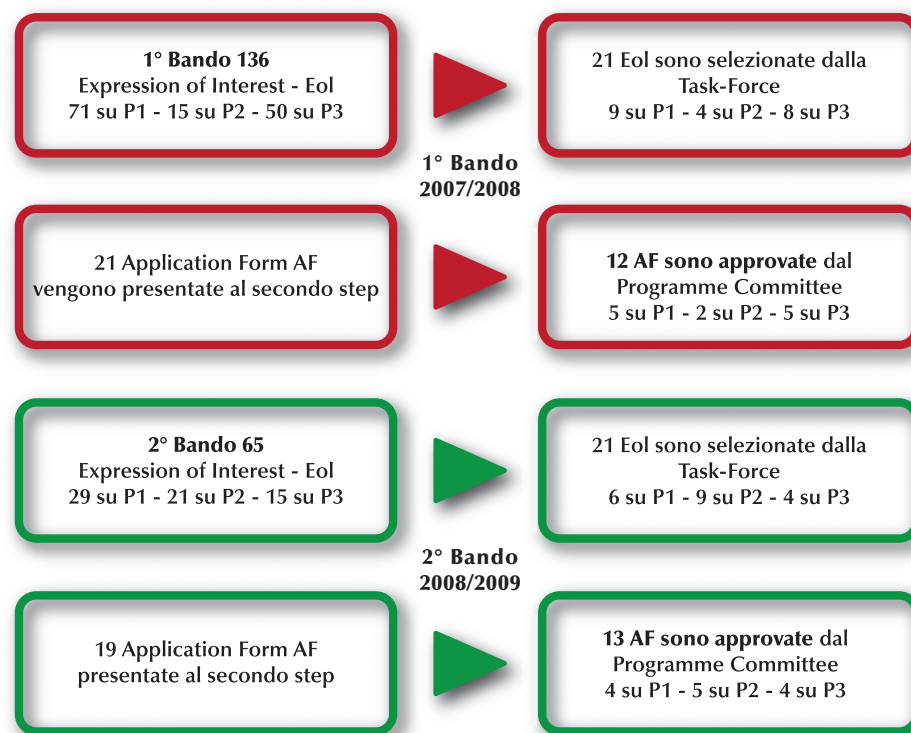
1° Bando 136
Expression of Interest - EoI
71 su P1 - 15 su P2 - 50 su P3

21 EoI sono selezionate dalla Task-Force
9 su P1 - 4 su P2 - 8 su P3

1° Bando 2007/2008

21 Application Form AF vengono presentate al secondo step

12 AF sono approvate dal Programme Committee
5 su P1 - 2 su P2 - 5 su P3

2° Bando 65
Expression of Interest - EoI
29 su P1 - 21 su P2 - 15 su P3

21 EoI sono selezionate dalla Task-Force
6 su P1 - 9 su P2 - 4 su P3

2° Bando 2008/2009

19 Application Form AF presentate al secondo step

13 AF sono approvate dal Programme Committee
4 su P1 - 5 su P2 - 4 su P3